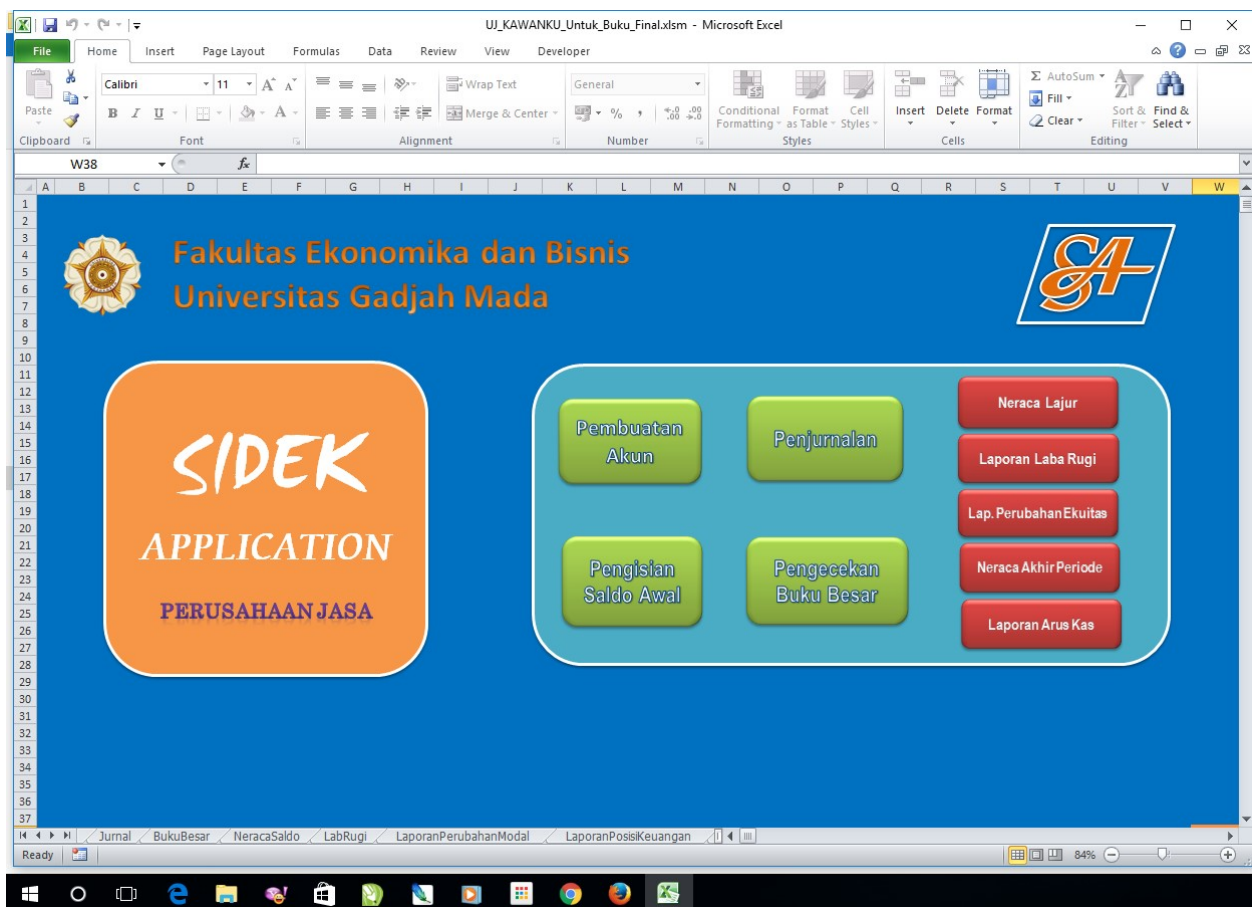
UJ_KAWANKU_Untuk_Buku_Final.xlsm - Microsoft Excel

File Home Insert Page Layout Formulas Data Review View Developer

Paste
Clipboard
Calibri 11
B I U
Font
Wrap Text
Merge & Center
Alignment
General
%
Number
Conditional Formatting
Format as Table
Cell Styles
Styles
Insert Delete Format
Cells
AutoSum
Fill
Clear
Sort & Filter
Find & Select
Editing

W38
$f_x$

A B C D E F G H I J K L M N O P Q R S T U V W

Fakultas Ekonomika dan Bisnis
Universitas Gadjah Mada

SIDEK
APPLICATION
PERUSAHAAN JASA

Pembuatan Akun
Penjurnalan
Neraca Lajur
Laporan Laba Rugi
Lap. Perubahan Ekuitas
Pengisian Saldo Awal
Pengecekan Buku Besar
Neraca Akhir Periode
Laporan Arus Kas

Jurnal BukuBesar NeracaSaldo LabRugi LaporanPerubahanModal LaporanPosisiKeuangan

Ready
84%